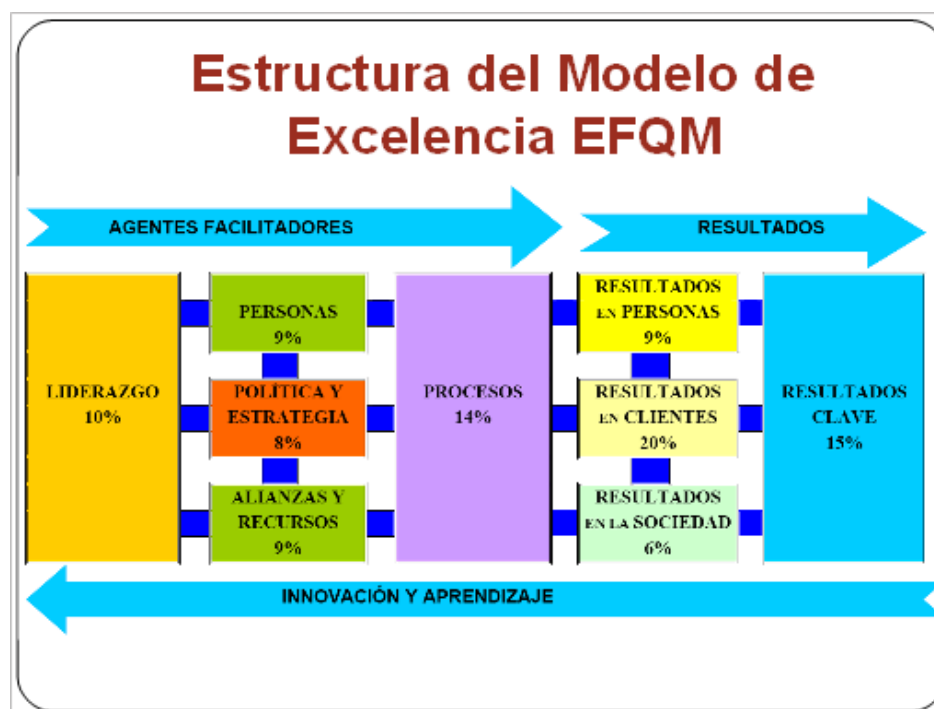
Estructura del Modelo de Excelencia EFQM

AGENTES FACILITADORES

RESULTADOS

LIDERAZGO 10%

PERSONAS 9%

POLÍTICA Y ESTRATEGIA 8%

ALIANZAS Y RECURSOS 9%

PROCESOS 14%

RESULTADOS EN PERSONAS 9%

RESULTADOS EN CLIENTES 20%

RESULTADOS EN LA SOCIEDAD 6%

RESULTADOS CLAVE 15%

INNOVACIÓN Y APRENDIZAJE